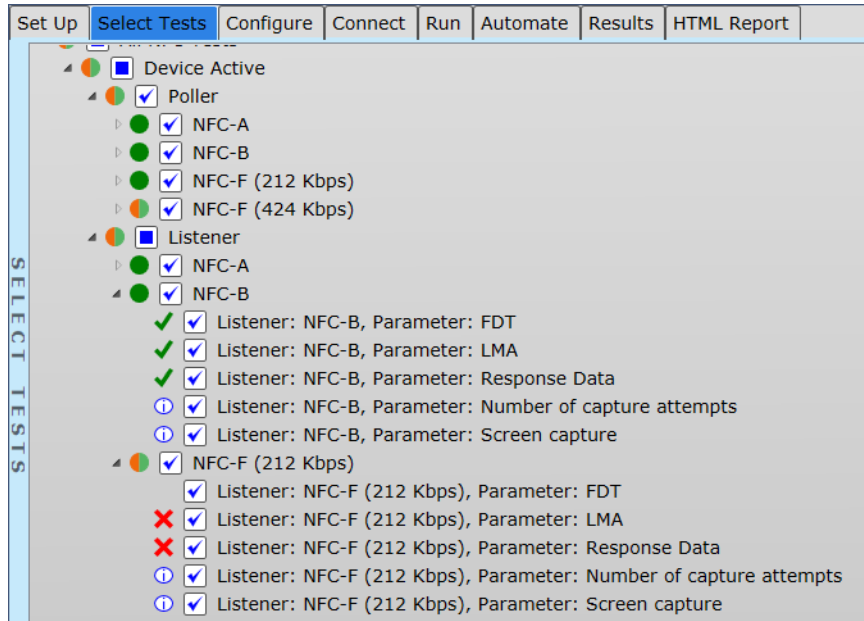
Set Up | Select Tests | Configure | Connect | Run | Automate | Results | HTML Report

SELECT TESTS

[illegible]
Device Active
Poller
NFC-A
NFC-B
NFC-F (212 Kbps)
NFC-F (424 Kbps)
Listener
NFC-A
NFC-B
Listener: NFC-B, Parameter: FDT
Listener: NFC-B, Parameter: LMA
Listener: NFC-B, Parameter: Response Data
Listener: NFC-B, Parameter: Number of capture attempts
Listener: NFC-B, Parameter: Screen capture
NFC-F (212 Kbps)
Listener: NFC-F (212 Kbps), Parameter: FDT
Listener: NFC-F (212 Kbps), Parameter: LMA
Listener: NFC-F (212 Kbps), Parameter: Response Data
Listener: NFC-F (212 Kbps), Parameter: Number of capture attempts
Listener: NFC-F (212 Kbps), Parameter: Screen capture